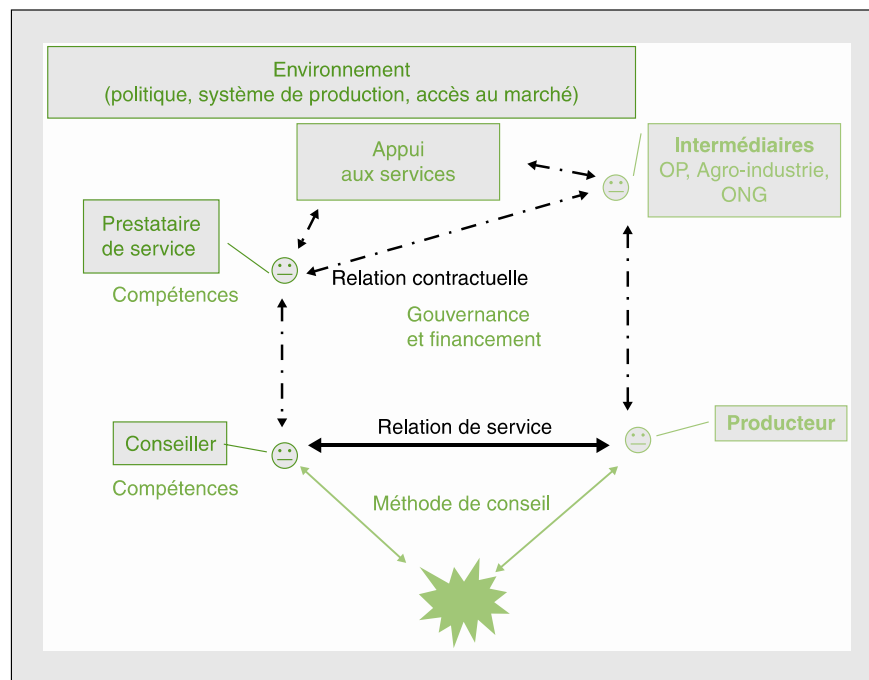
Environnement
(politique, système de production, accès au marché)

Appui
aux services

Intermédiaires
OP, Agro-industrie, ONG

Prestataire
de service

Compétences

Relation contractuelle

Gouvernance
et financement

Conseiller

Compétences

Relation de service

Producteur

Méthode de conseil